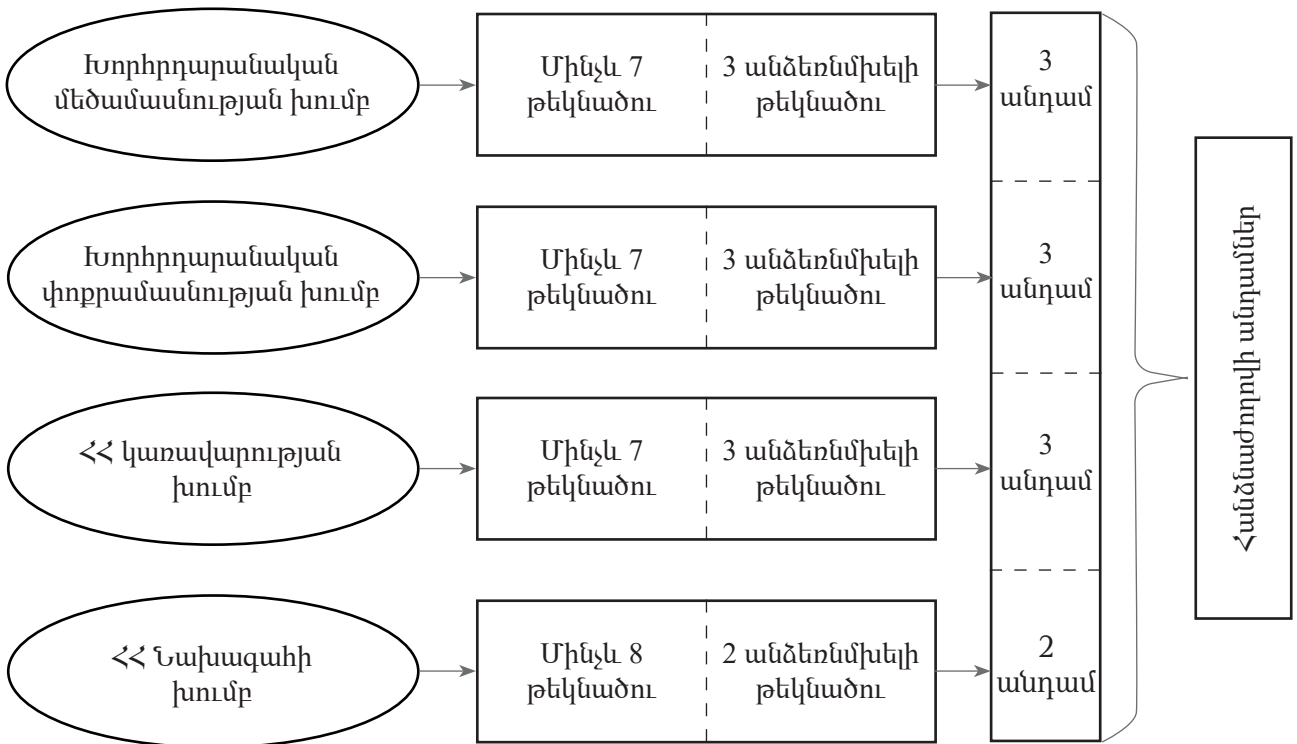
Խորհրդարանական մեծամասնության խումբ

Մինչև 7 թեկնածու

3 անձեռնմխելի թեկնածու

3 անդամ

Խորհրդարանական փոքրամասնության խումբ

Մինչև 7 թեկնածու

3 անձեռնմխելի թեկնածու

3 անդամ

ՀՀ կառավարության խումբ

Մինչև 7 թեկնածու

3 անձեռնմխելի թեկնածու

3 անդամ

ՀՀ Նախագահի խումբ

Մինչև 8 թեկնածու

2 անձեռնմխելի թեկնածու

2 անդամ

Հանձնաժողովի անդամներ